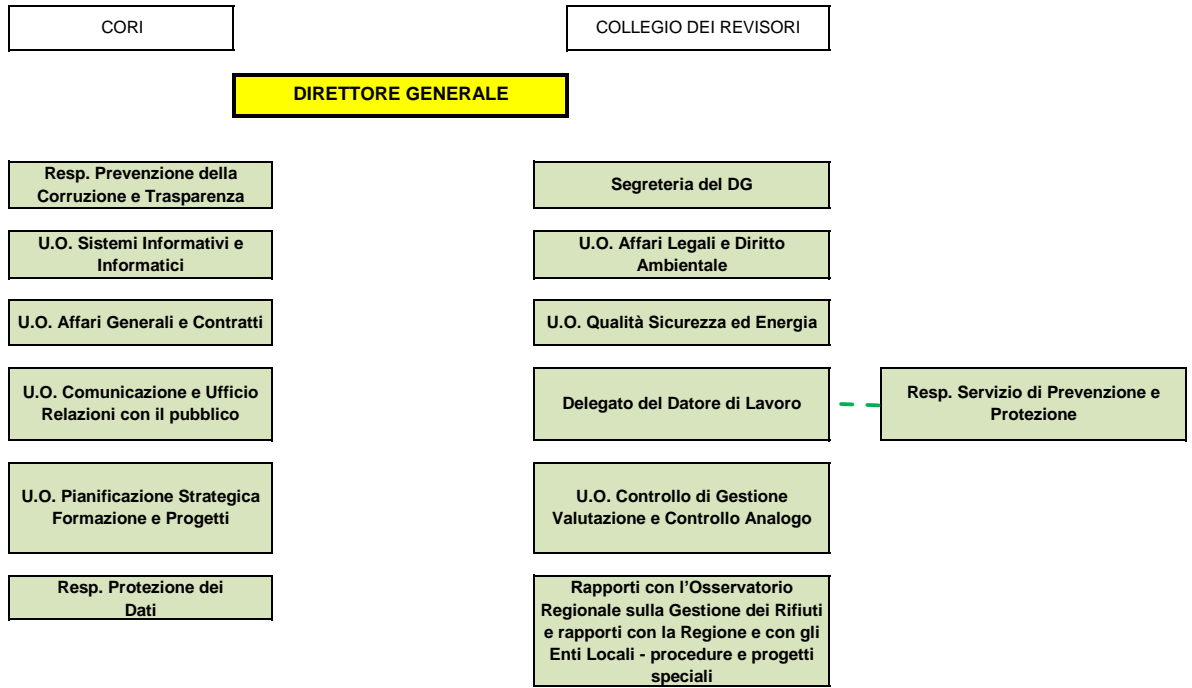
CORI

COLLEGIO DEI REVISORI

DIRETTORE GENERALE

Resp. Prevenzione della Corruzione e Trasparenza

Segreteria del DG

U.O. Sistemi Informativi e Informatici

U.O. Affari Legali e Diritto Ambientale

U.O. Affari Generali e Contratti

U.O. Qualità Sicurezza ed Energia

U.O. Comunicazione e Ufficio Relazioni con il pubblico

Delegato del Datore di Lavoro

Resp. Servizio di Prevenzione e Protezione

U.O. Pianificazione Strategica Formazione e Progetti

U.O. Controllo di Gestione Valutazione e Controllo Analogo

Resp. Protezione dei Dati

Rapporti con l'Osservatorio Regionale sulla Gestione dei Rifiuti e rapporti con la Regione e con gli Enti Locali - procedure e progetti speciali